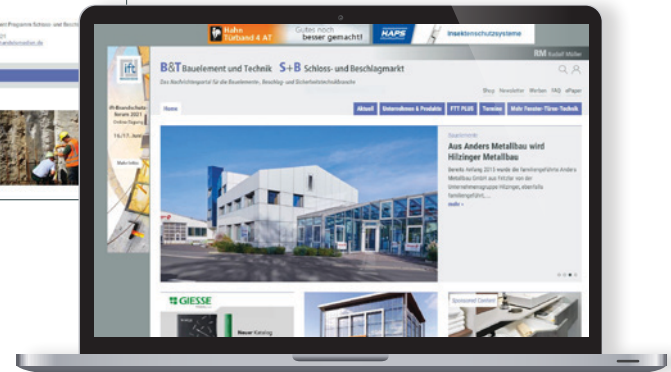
Programme Schloss- und Besch

Hahn Türband 4 AT

Gutes noch besser gemacht!

NAPS

Insektenschutzsysteme

RM Rudolf Müller

ift

ift-Brandschutz-forum 2021

16./17. Juni

B&T Bauelement und Technik S+B Schloss- und Beschlagmarkt

Das Nachrichtenportal für die Bauelemente-, Beschlag- und Sicherheitstechnikbranche

Shop Newsletter Werben FAQ ePaper

Home

Aktuell Unternehmen & Produkte FTT PLUS Termine Mehr Fenster-Türen-Technik

Aus Anders Metallbau wird Hilzinger Metallbau

Bereits Anfang 2013 wurde das familiengeführte Anders Metallbau GmbH zum Teil der Unternehmensgruppe Hilzinger, ebenfalls familiengeführt, ...

mehr »

GIESSE

Neuer Katalog

Sponsored Content